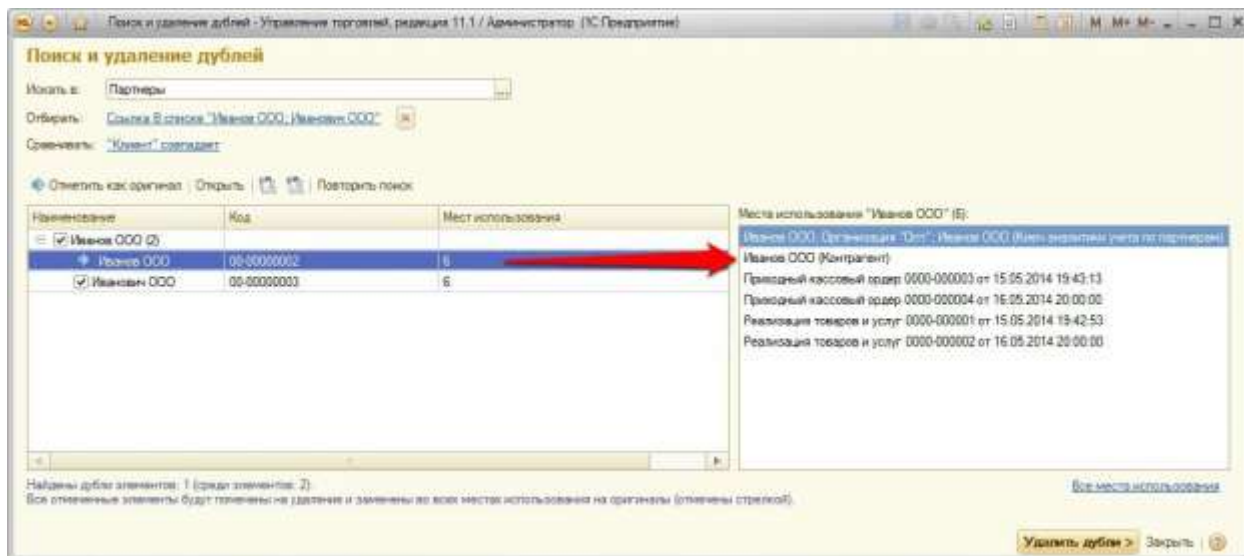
Поиск и удаление дублей - Управление торговлей, редакция 11.1 / Администратор (1С:Предприятие)

M M+ M-

Поиск и удаление дублей

Искать в: Партнеры

Отбирать: Ссылка В списке "Иванов ООО; Иванович ООО"

Сравнивать: "Клиент" совпадает

Отметить как оригинал | Открыть | Повторить поиск

| Наименование | Код | Мест использования |
|---|---|---|
| Иванов ООО (2) | | |
| Иванов ООО | 00-00000002 | 6 |
| Иванович ООО | 00-00000003 | 6 |

Места использования "Иванов ООО" (6):

Иванов ООО, Организация "Опт": Иванов ООО (Ключ аналитики учета по партнерам)
Иванов ООО (Контрагент)
Приходный кассовый ордер 0000-000003 от 15.05.2014 19:43:13
Приходный кассовый ордер 0000-000004 от 16.05.2014 20:00:00
Реализация товаров и услуг 0000-000001 от 15.05.2014 19:42:53
Реализация товаров и услуг 0000-000002 от 16.05.2014 20:00:00

Найдены дубли элементов: 1 (среди элементов: 2).
Все отмеченные элементы будут помечены на удаление и заменены во всех местах использования на оригиналы (отмечены стрелкой).

Все места использования

Удалить дубли > Закрыть